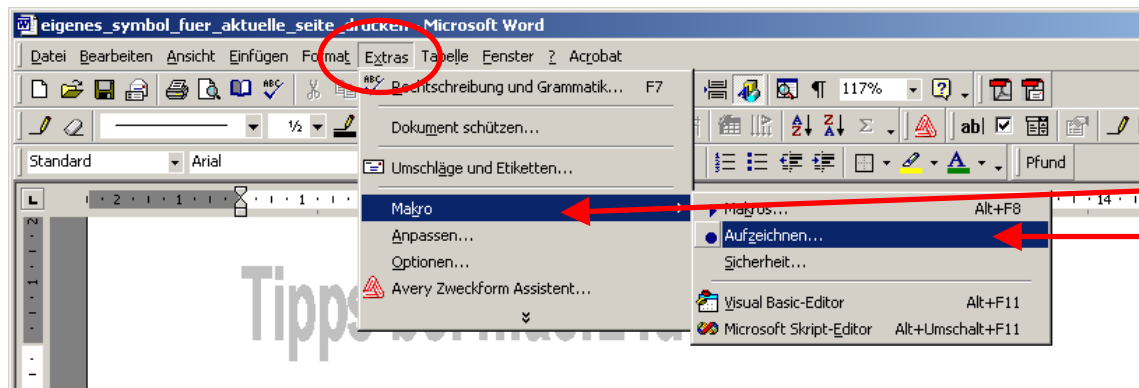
eigenes_symbol_fuer_aktuelle_seite_drucken - Microsoft Word

Datei Bearbeiten Ansicht Einfügen Format Extras Tabelle Fenster ? Acrobat

Rechtschreibung und Grammatik... F7
Dokument schützen...
Umschläge und Etiketten...
Makro
Anpassen...
Optionen...
Avery Zweckform Assistent...

Makros... Alt+F8
Aufzeichnen...
Sicherheit...
Visual Basic-Editor Alt+F11
Microsoft Skript-Editor Alt+Umschalt+F11

117%
Standard
Arial
½
Pfund
Tipps